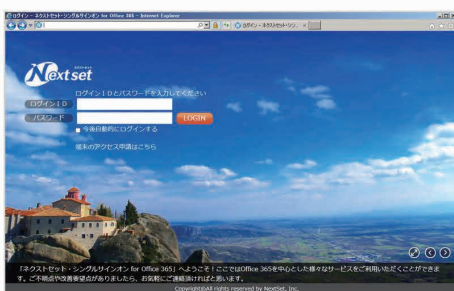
ログイン - ネクストセット - シングルサインオン for Office 365 - Internet Explorer

ログイン - ネクストセット・シング...

Nextset

ログインＩＤとパスワードを入力してください

ログインＩＤ

パスワード

LOGIN

今後自動的にログインする

端末のアクセス申請はこちら

「ネクストセット・シングルサインオン for Office 365」へようこそ！ここではOffice 365を中心とした様々なサービスをご利用いただくことができます。ご不明点や改善要望点がありましたら、お気軽にご連絡頂ければと思います。

Copyright All rights reserved by NextSet, Inc.